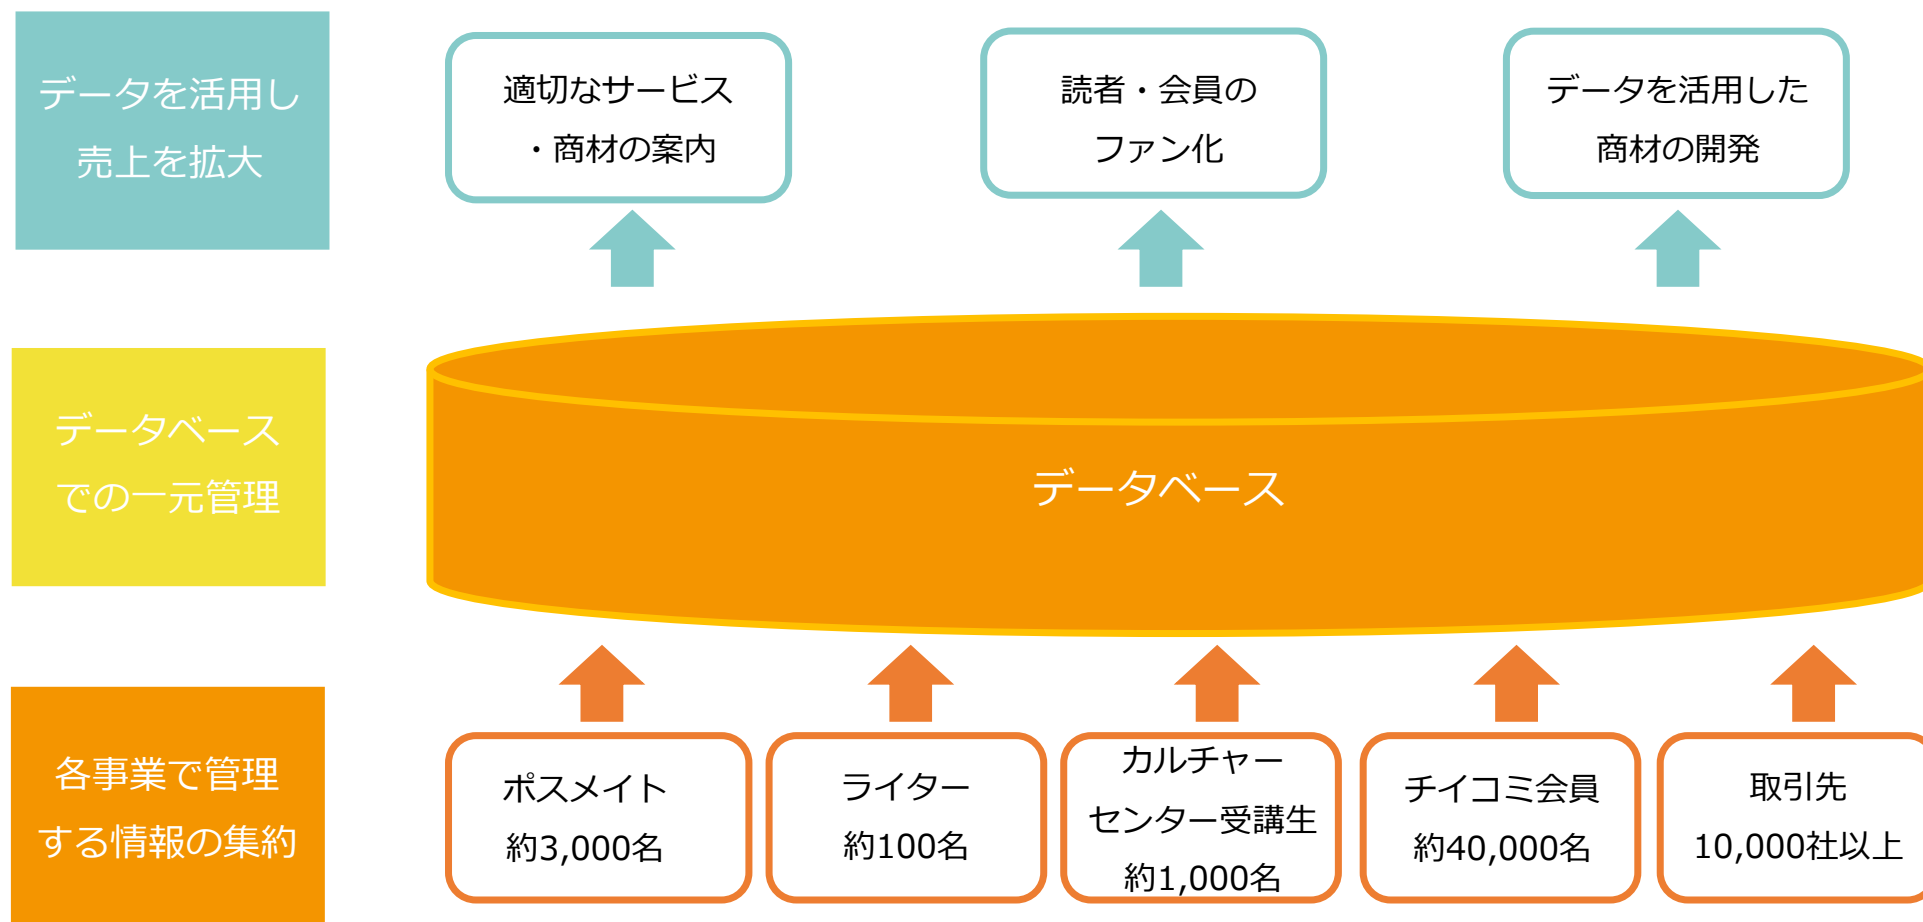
データを活用し
売上を拡大

適切なサービス
・商材の案内

読者・会員の
ファン化

データを活用した
商材の開発

データベース
での一元管理

データベース

各事業で管理
する情報の集約

ポスメイト
約3,000名

ライター
約100名

カルチャー
センター受講生
約1,000名

チイコミ会員
約40,000名

取引先
10,000社以上